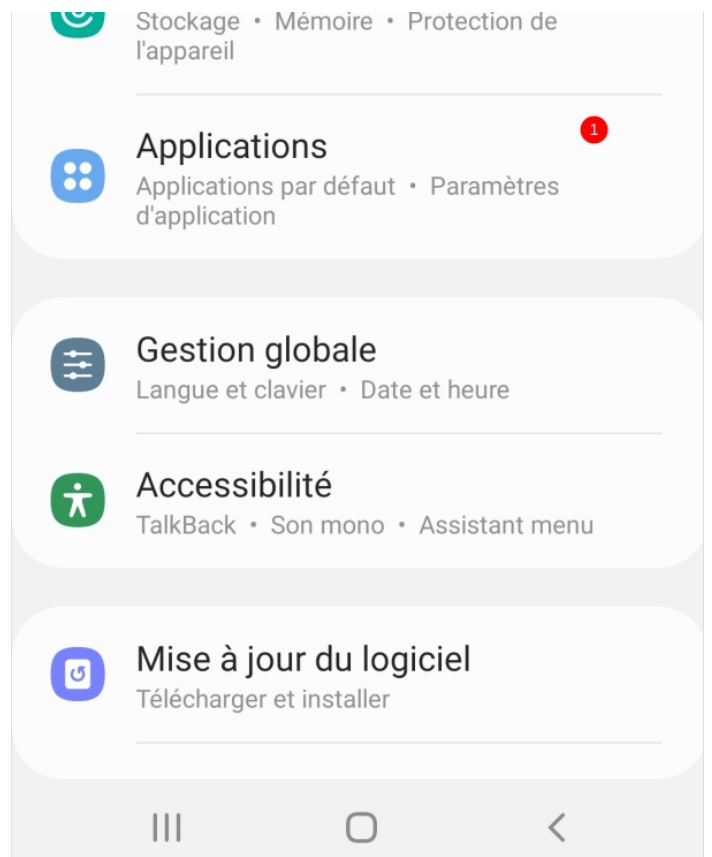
Stockage • Mémoire • Protection de l'appareil

Applications
1
Applications par défaut • Paramètres d'application

Gestion globale
Langue et clavier • Date et heure

Accessibilité
TalkBack • Son mono • Assistant menu

Mise à jour du logiciel
Télécharger et installer